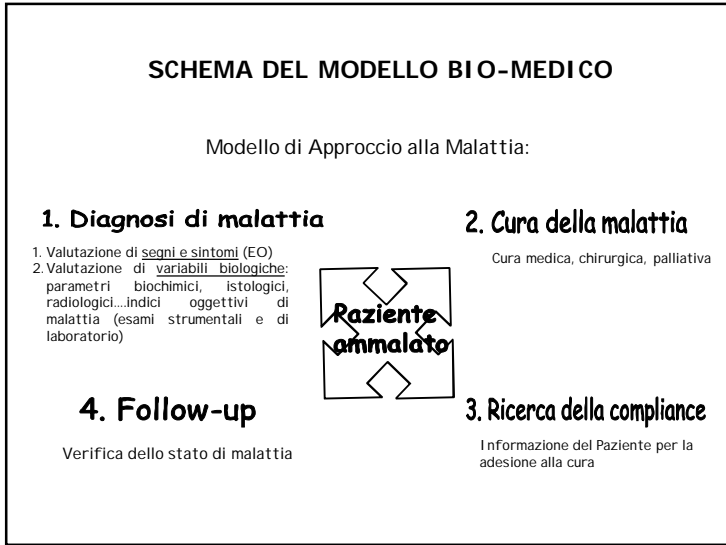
SCHEMA DEL MODELLO BIO-MEDICO

Modello di Approccio alla Malattia:

1. Diagnosi di malattia

1. Valutazione di segni e sintomi (EO)
2. Valutazione di variabili biologiche: parametri biochimici, istologici, radiologici....indici oggettivi di malattia (esami strumentali e di laboratorio)

2. Cura della malattia

Cura medica, chirurgica, palliativa

Paziente ammalato

4. Follow-up

Verifica dello stato di malattia

3. Ricerca della compliance

Informazione del Paziente per la adesione alla cura